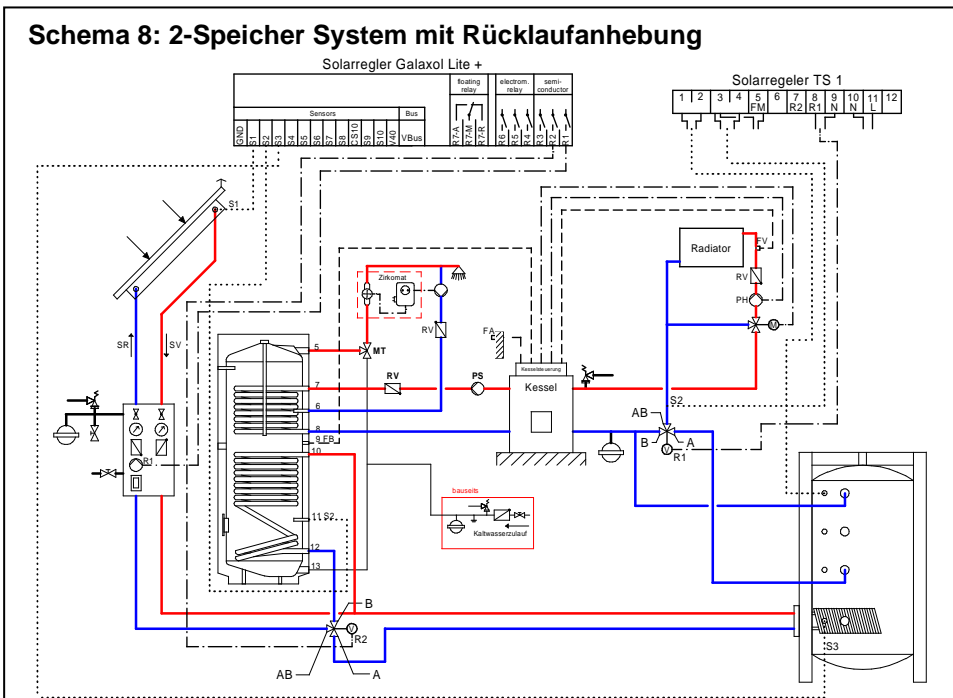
Schema 8: 2-Speicher System mit Rücklaufanhebung

Solarregler Galaxol Lite +

floating relay

electrom. relay

semi-conductor

Sensors

Bus

GND S1 S2 S3 S4 S5 S6 S7 S8 CS10 S9 S10 V40 VBus

R7-A R7-M R7-R

R6 R5 R4 R3 R2 R1

Solarregler TS 1

| 1 | 2 | 3 | 4 | 5 FM | 6 | 7 R2 | 8 R1 | 9 N | 10 N | 11 L | 12 |
|---|---|---|---|---|---|---|---|---|---|---|---|

S1

SR

SV

R1

Zirkomat

RV

5

MT

7

RV

PS

6

8

9 FB

10

11 S2

12

13

FA

Kesselsteuerung

Kessel

Radiator

FV

RV

PH

M

AB

S2

B

A

V

R1

bauseits

Kaltwasserzulauf

B

V

R2

AB

A

S3